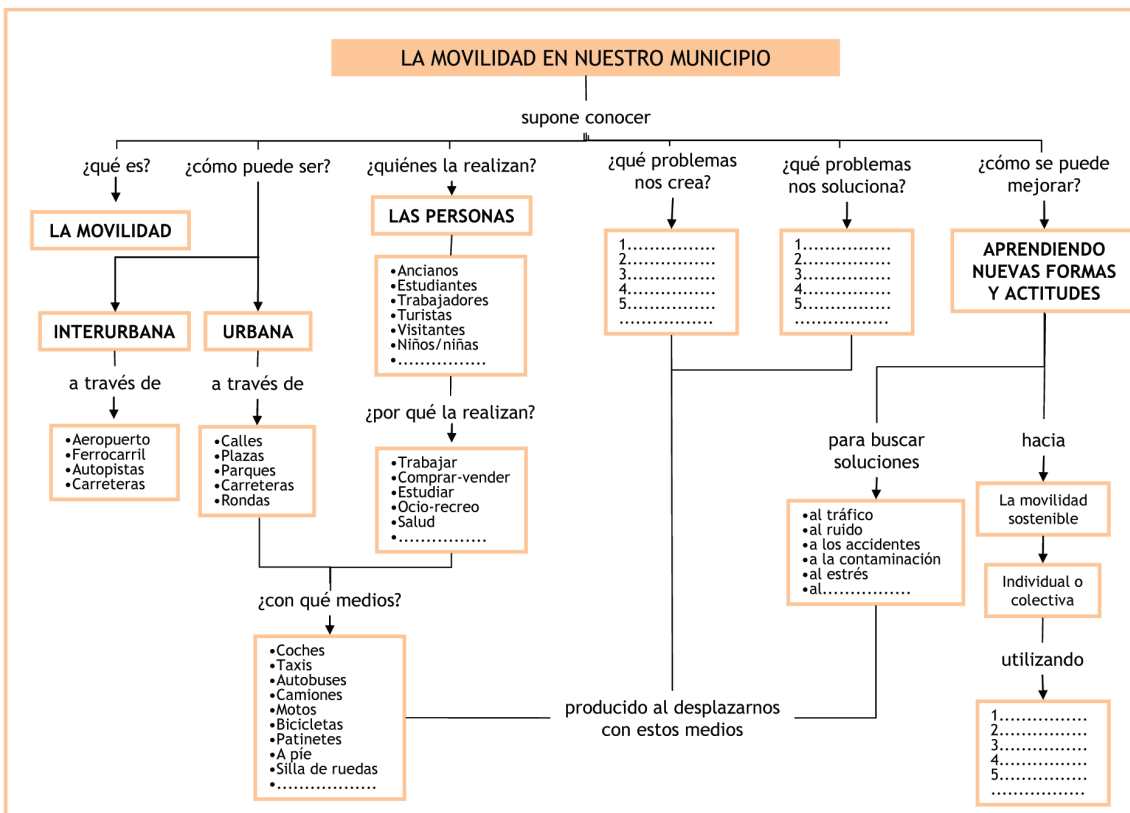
LA MOVILIDAD EN NUESTRO MUNICIPIO

supone conocer

¿qué es?

LA MOVILIDAD

¿cómo puede ser?

INTERURBANA

a través de

•Aeropuerto
•Ferrocarril
•Autopistas
•Carreteras

URBANA

a través de

•Calles
•Plazas
•Parques
•Carreteras
•Rondas

¿quiénes la realizan?

LAS PERSONAS

•Ancianos
•Estudiantes
•Trabajadores
•Turistas
•Visitantes
•Niños/niñas
•................

¿por qué la realizan?

•Trabajar
•Comprar-vender
•Estudiar
•Ocio-recreo
•Salud
•................

¿con qué medios?

•Coches
•Taxis
•Autobuses
•Camiones
•Motos
•Bicicletas
•Patinetes
•A pie
•Silla de ruedas
•..................

¿qué problemas nos crea?

1................
2................
3................
4................
5................
.................

¿qué problemas nos soluciona?

1................
2................
3................
4................
5................
.................

producido al desplazarnos con estos medios

¿cómo se puede mejorar?

APRENDIENDO NUEVAS FORMAS Y ACTITUDES

para buscar soluciones

•al tráfico
•al ruido
•a los accidentes
•a la contaminación
•al estrés
•al................

hacia

La movilidad sostenible

Individual o colectiva

utilizando

1................
2................
3................
4................
5................
.................